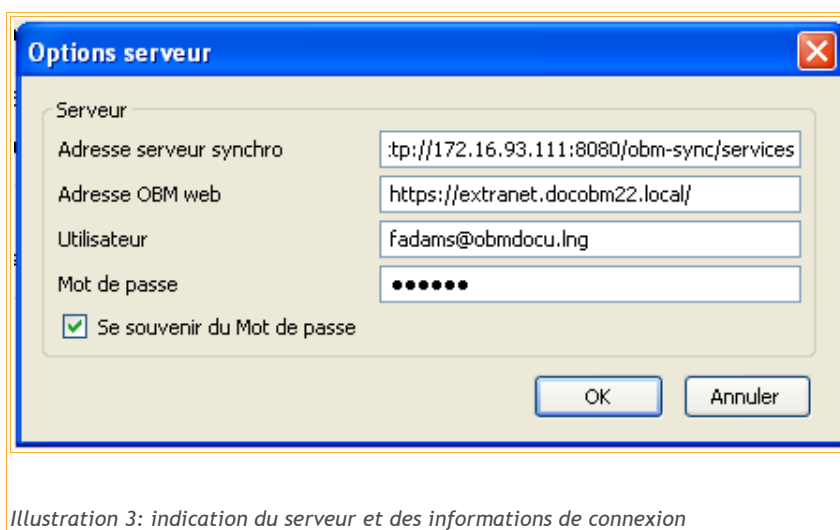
Options serveur

Serveur

Adresse serveur synchro | :tp://172.16.93.111:8080/obm-sync/services

Adresse OBM web | https://extranet.docobm22.local/

Utilisateur | fadams@obmdocu.lng

Mot de passe | ●●●●●●

Se souvenir du Mot de passe

OK

Annuler

Illustration 3: indication du serveur et des informations de connexion